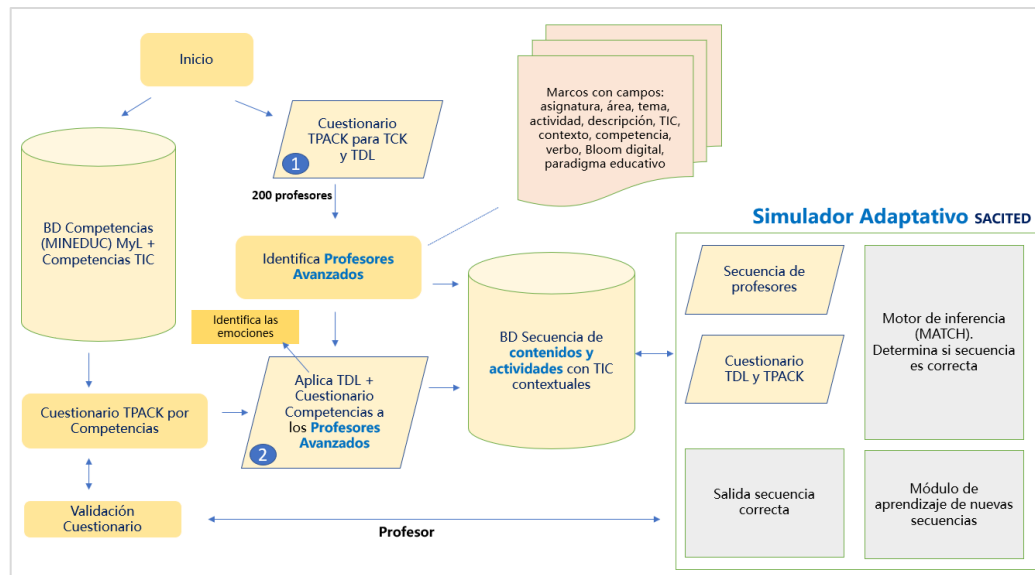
Inicio

BD Competencias (MINEDUC) MyL + Competencias TIC

Cuestionario TPACK para TCK y TDL

1

200 profesores

Marcos con campos: asignatura, área, tema, actividad, descripción, TIC, contexto, competencia, verbo, Bloom digital, paradigma educativo

Identifica Profesores Avanzados

Identifica las emociones

Aplica TDL + Cuestionario Competencias a los Profesores Avanzados

2

BD Secuencia de contenidos y actividades con TIC contextuales

Cuestionario TPACK por Competencias

Validación Cuestionario

Profesor

Simulador Adaptativo SACITED

Secuencia de profesores

Cuestionario TDL y TPACK

Motor de inferencia (MATCH). Determina si secuencia es correcta

Salida secuencia correcta

Módulo de aprendizaje de nuevas secuencias